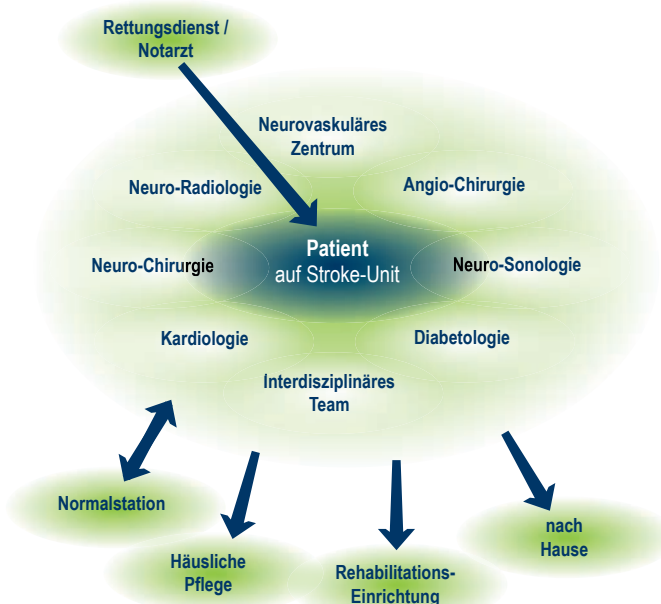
Rettungsdienst / Notarzt

Neurovaskuläres Zentrum

Neuro-Radiologie

Angio-Chirurgie

Patient
auf Stroke-Unit

Neuro-Chirurgie

Neuro-Sonologie

Kardiologie

Diabetologie

Interdisziplinäres Team

Normalstation

Häusliche Pflege

Rehabilitations-Einrichtung

nach Hause